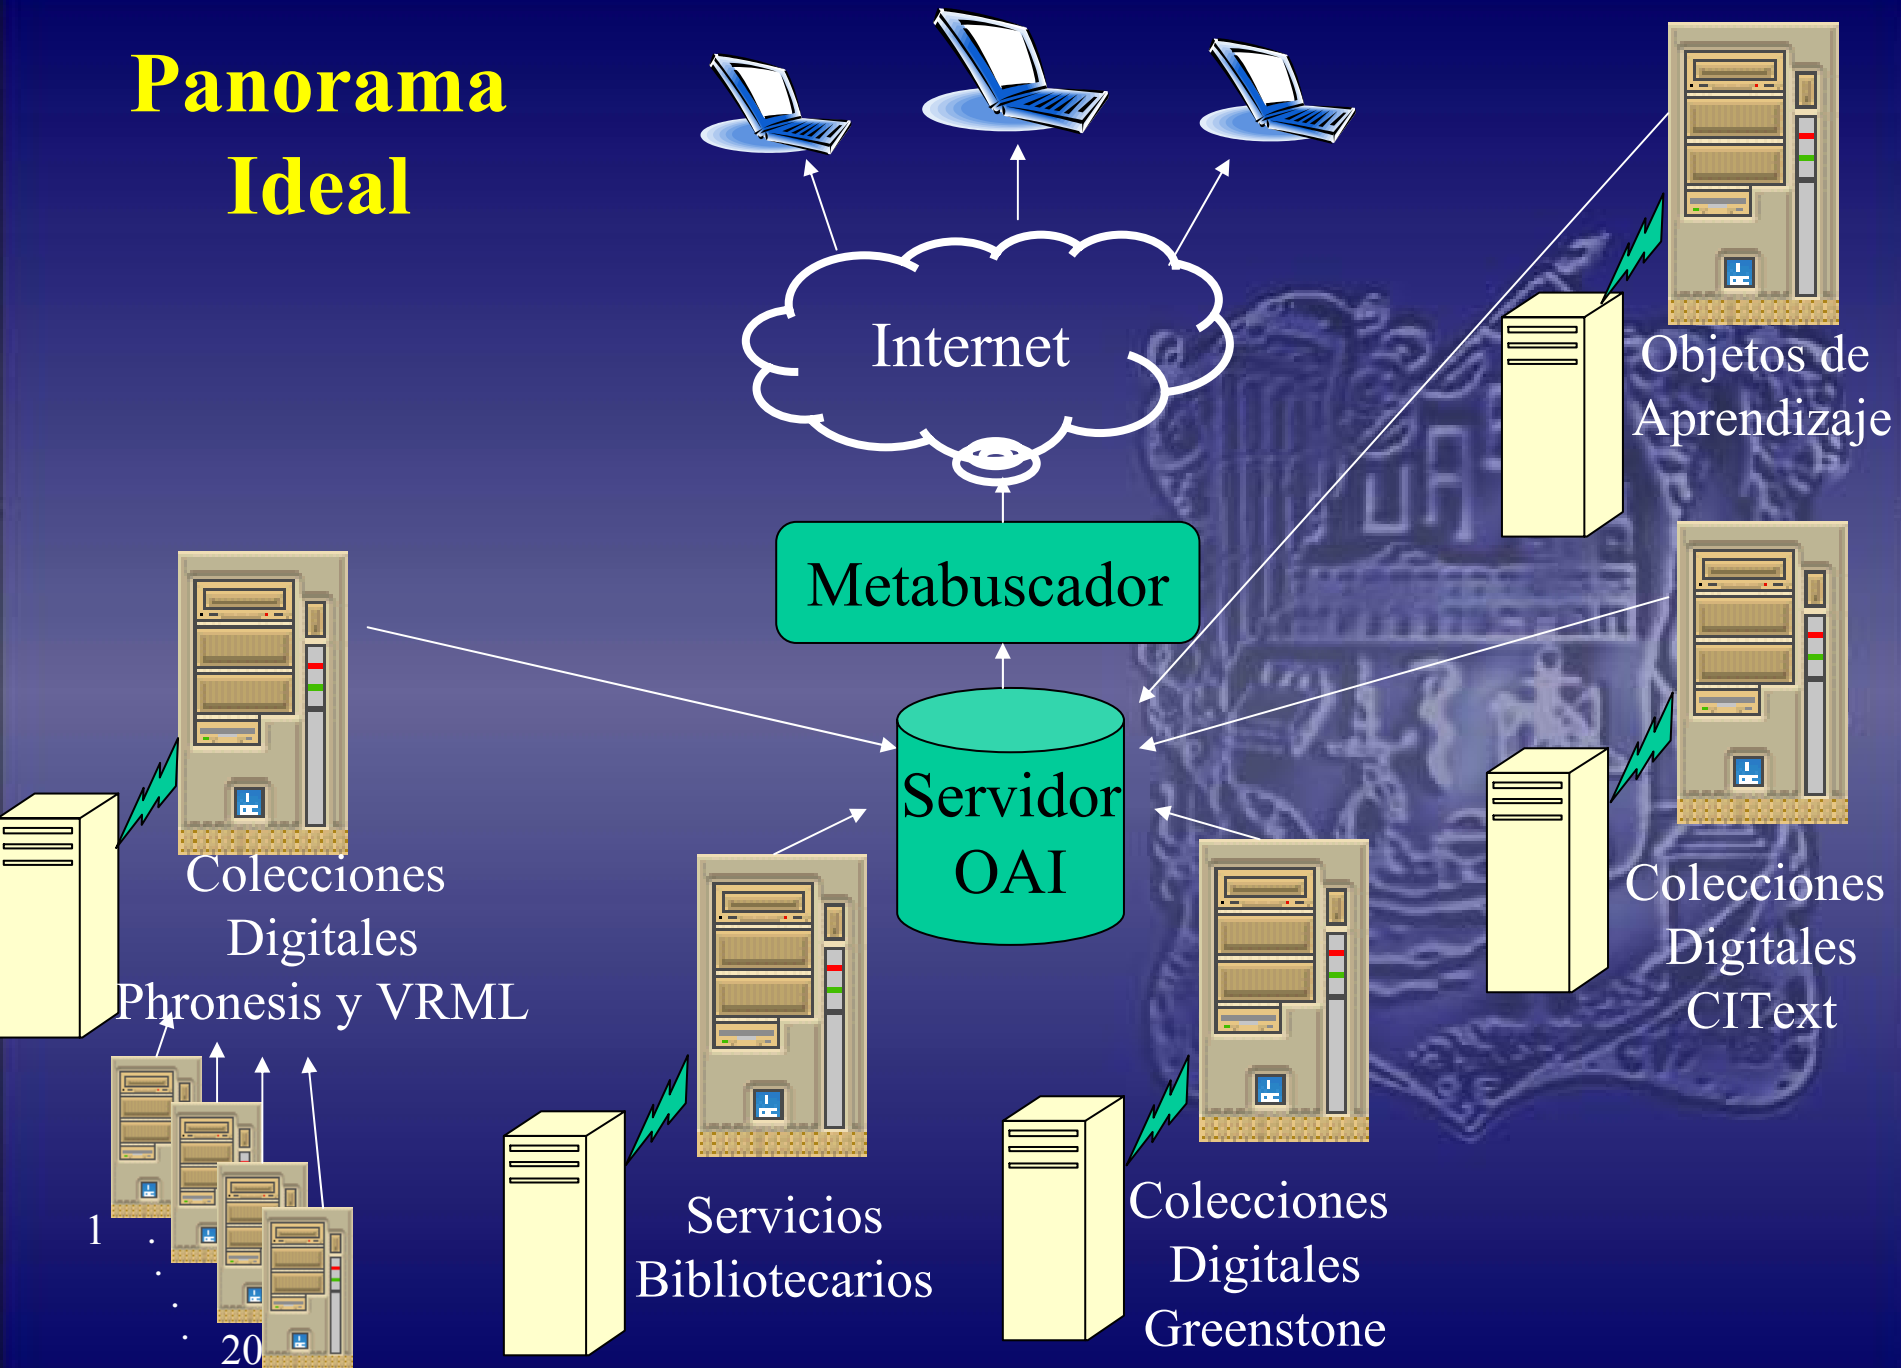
Panorama Ideal

Internet

Objetos de Aprendizaje

Metabuscador

Servidor OAI

Colecciones Digitales Phronesis y VRML

Colecciones Digitales CIText

1

20

Servicios Bibliotecarios

Colecciones Digitales Greenstone